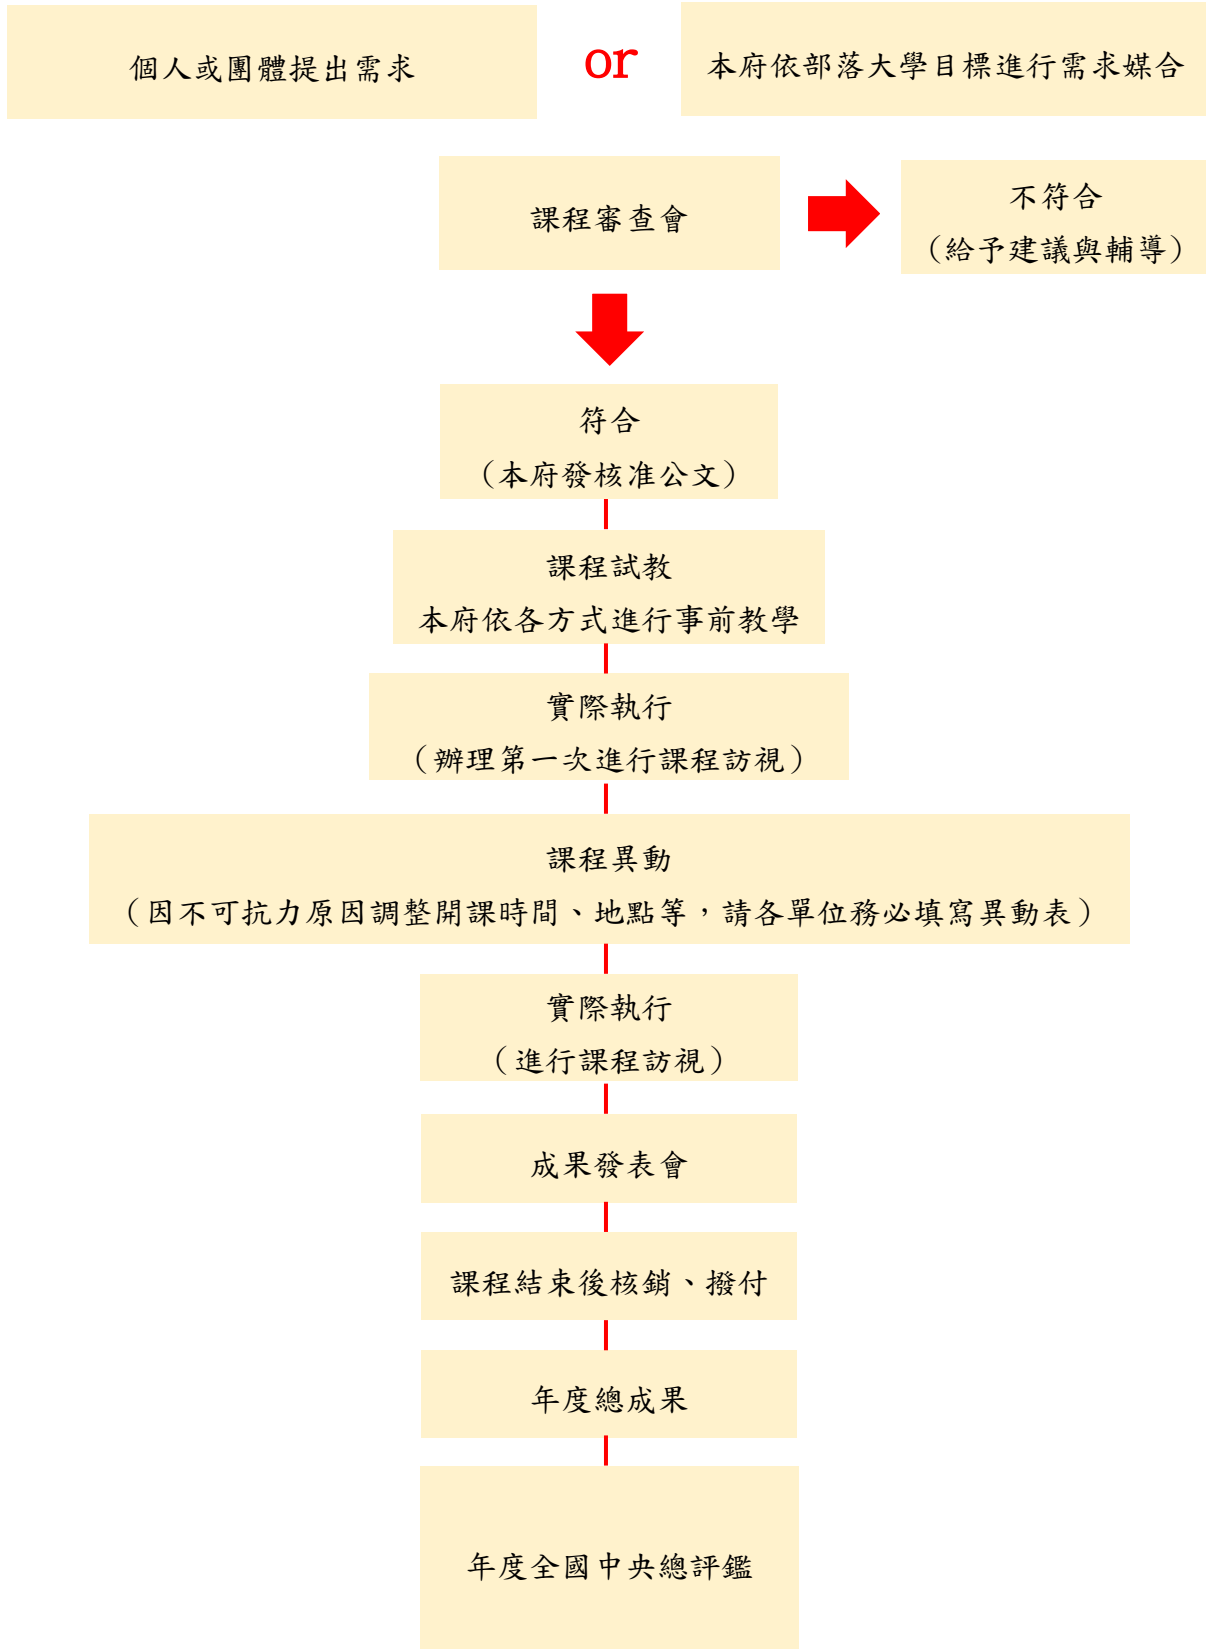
個人或團體提出需求

or

本府依部落大學目標進行需求媒合

課程審查會

不符合
（給予建議與輔導）

符合
（本府發核准公文）

課程試教
本府依各方式進行事前教學

實際執行
（辦理第一次進行課程訪視）

課程異動
（因不可抗力原因調整開課時間、地點等，請各單位務必填寫異動表）

實際執行
（進行課程訪視）

成果發表會

課程結束後核銷、撥付

年度總成果

年度全國中央總評鑑